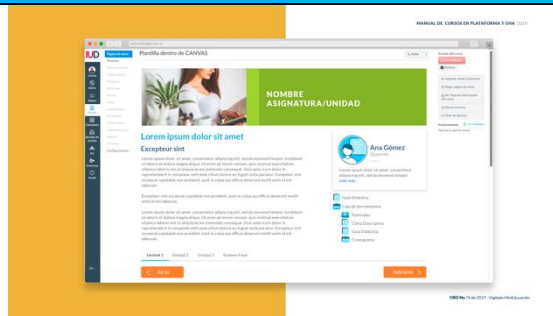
MANUAL DE CURSOS EN PLATAFORMA Y OVA 2024

IUD

Página de inicio

Plantilla dentro de CANVAS

NOMBRE ASIGNATURA/UNIDAD

Lorem ipsum dolor sit amet

Excepteur sint

Ana Gómez

Docente

Guía Didáctica

Caja de Herramientas

Tutoriales

Carta Descriptiva

Guía Didáctica

Cronograma

Unidad 1 Unidad 2 Unidad 3 Examen Final

Atrás

Adelante

CRID No 74 de 2017 - Vigilado MinEducación